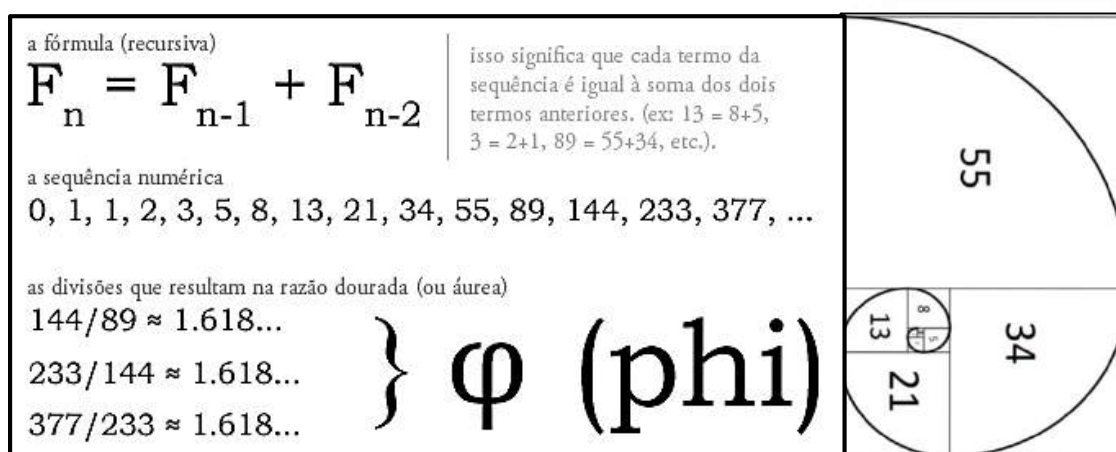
a fórmula (recursiva)

$F_n = F_{n-1} + F_{n-2}$

isso significa que cada termo da sequência é igual à soma dos dois termos anteriores. (ex: 13 = 8+5, 3 = 2+1, 89 = 55+34, etc.).

a sequência numérica

0, 1, 1, 2, 3, 5, 8, 13, 21, 34, 55, 89, 144, 233, 377, ...

as divisões que resultam na razão dourada (ou áurea)

144/89 ≈ 1.618...

233/144 ≈ 1.618...

377/233 ≈ 1.618...

} φ (phi)

55

34

13

21

8

5